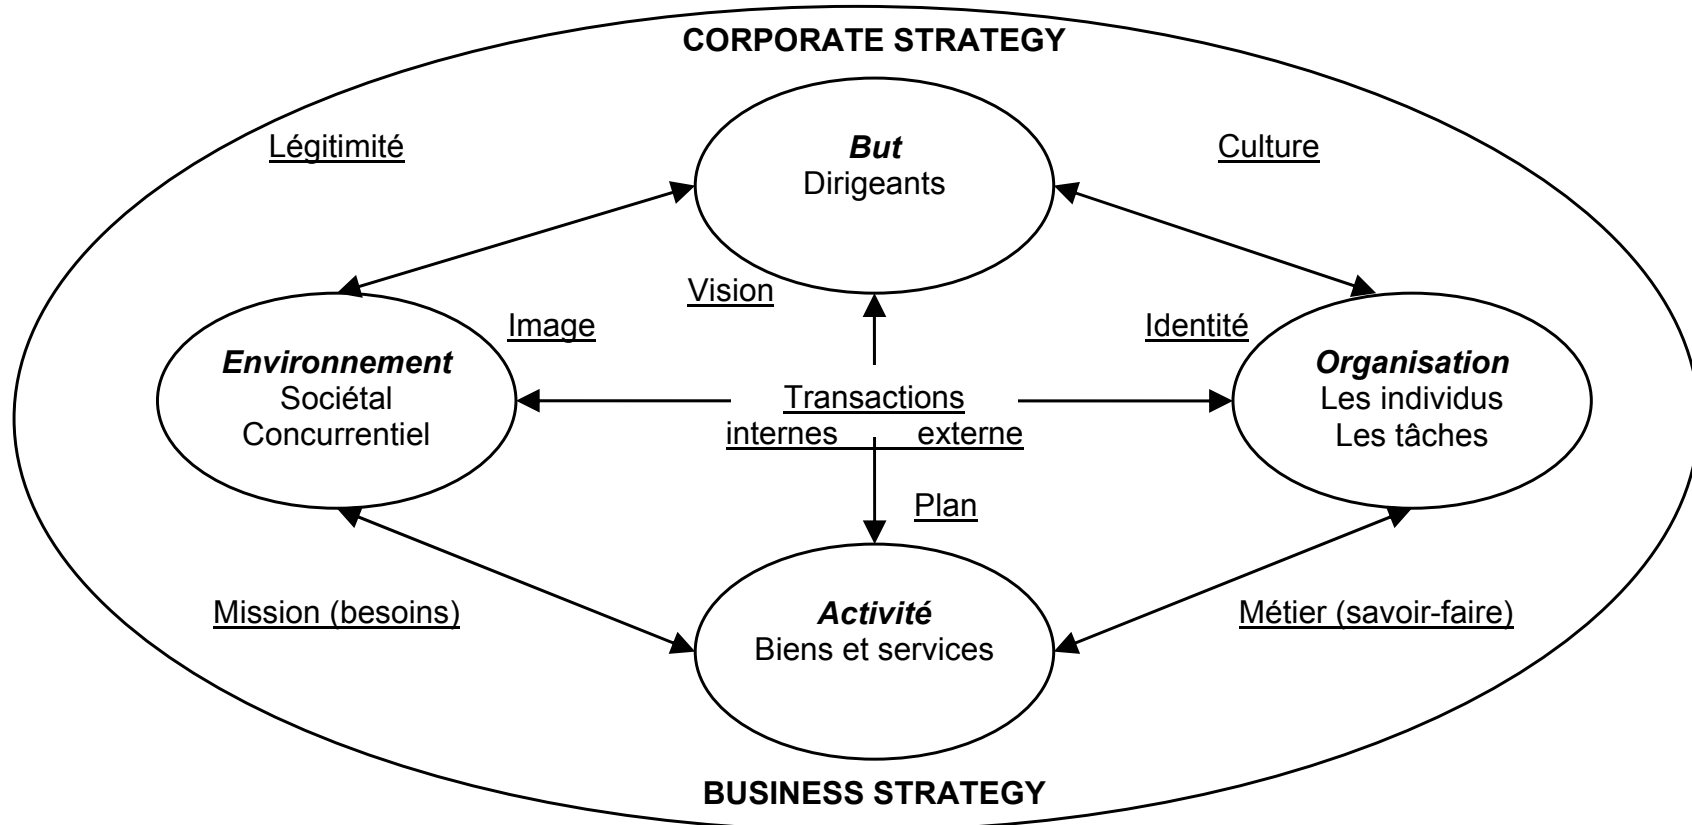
CORPORATE STRATEGY

Légitimité

But
Dirigeants

Culture

Vision

Image

Identité

Environnement
Sociétal
Concurrentiel

Transactions
internes externe

Organisation
Les individus
Les tâches

Plan

Mission (besoins)

Activité
Biens et services

Métier (savoir-faire)

BUSINESS STRATEGY